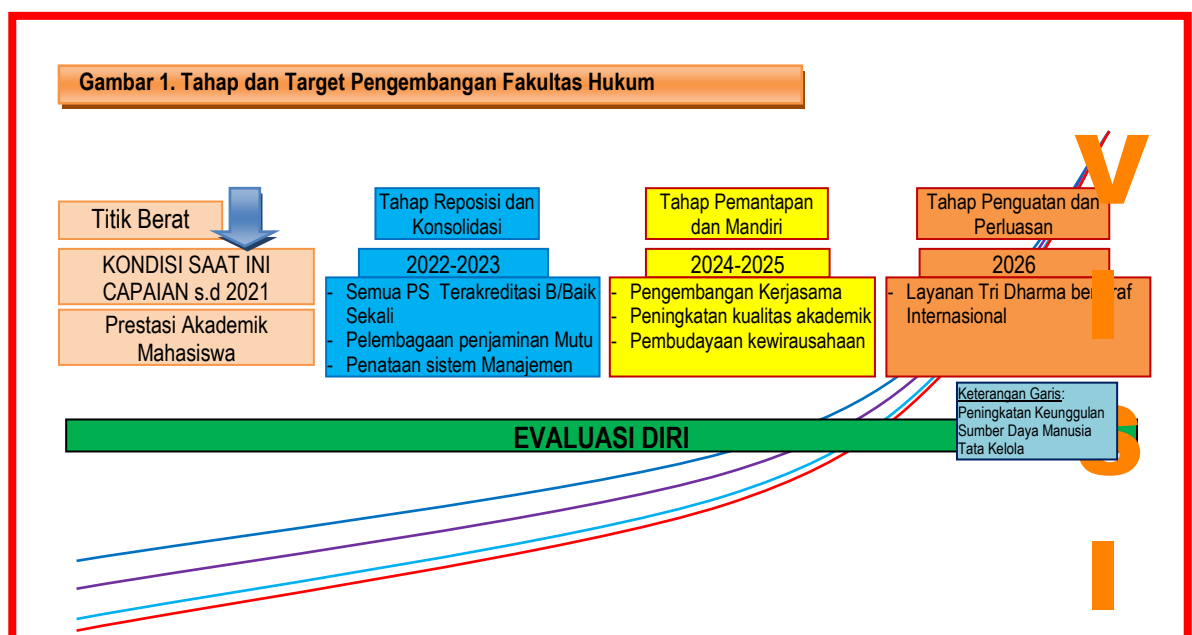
Gambar 1. Tahap dan Target Pengembangan Fakultas Hukum

Titik Berat

KONDISI SAAT INI CAPAIAN s.d 2021

Prestasi Akademik Mahasiswa

Tahap Reposisi dan Konsolidasi

2022-2023

- Semua PS Terakreditasi B/Baik Sekali
- Pelembagaan penjaminan Mutu
- Penataan sistem Manajemen

Tahap Pemantapan dan Mandiri

2024-2025

- Pengembangan Kerjasama
- Peningkatan kualitas akademik
- Pembudayaan kewirausahaan

Tahap Penguatan dan Perluasan

2026

- Layanan Tri Dharma ber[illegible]raf Internasional

V I S I

EVALUASI DIRI

Keterangan Garis:
Peningkatan Keunggulan
Sumber Daya Manusia
Tata Kelola